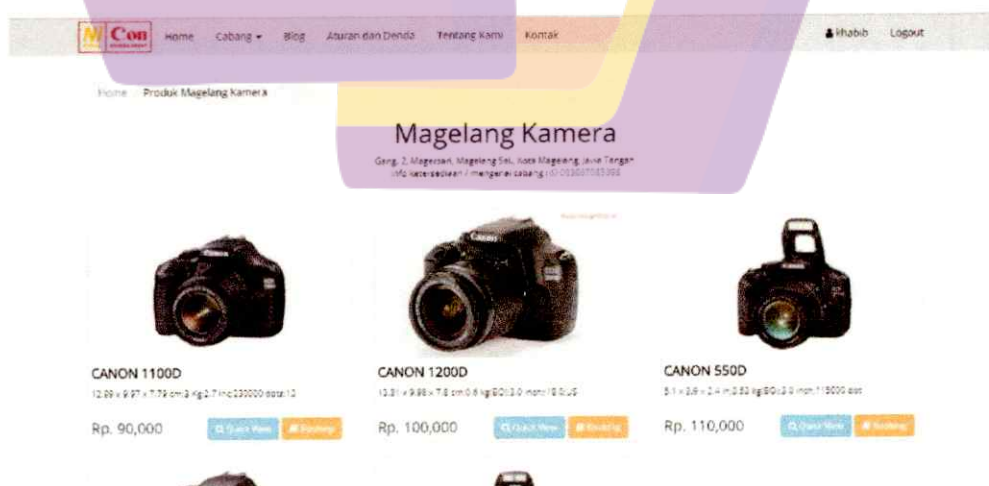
Ni Con Home Cabang ▾ Blog Aturan dan Denda Tentang Kami Kontak

khabib Logout

Home Produk Magelang Kamera

Magelang Kamera

Gang. 2, Magersari, Magelang Sel., Kota Magelang, Jawa Tengah
Info ketersediaan / mengenai cabang : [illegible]

CANON 1100D
12.99 x 9.97 x 7.79 cm 3 Kg 2.7 inc 230000 dots 12
Rp. 90,000
Quick View Booking

CANON 1200D
12.91 x 9.88 x 7.8 cm 0.6 kg 8GB 3.0 inch 18.0 JS
Rp. 100,000
Quick View Booking

CANON 550D
5.1 x 3.8 x 2.4 in 0.53 kg 8GB 3.0 inch 1150000 dot
Rp. 110,000
Quick View Booking